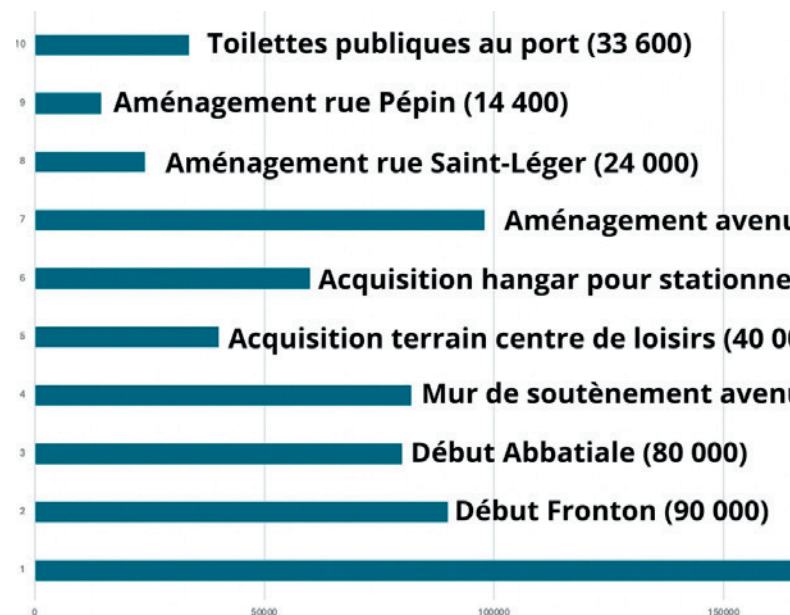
10 Toilettes publiques au port (33 600)
9 Aménagement rue Pépin (14 400)
8 Aménagement rue Saint-Léger (24 000)
7 Aménagement avenu
6 Acquisition hangar pour stationne
5 Acquisition terrain centre de loisirs (40 00
4 Mur de soutènement avenu
3 Début Abbatiale (80 000)
2 Début Fronton (90 000)
1

0 50000 100000 150000